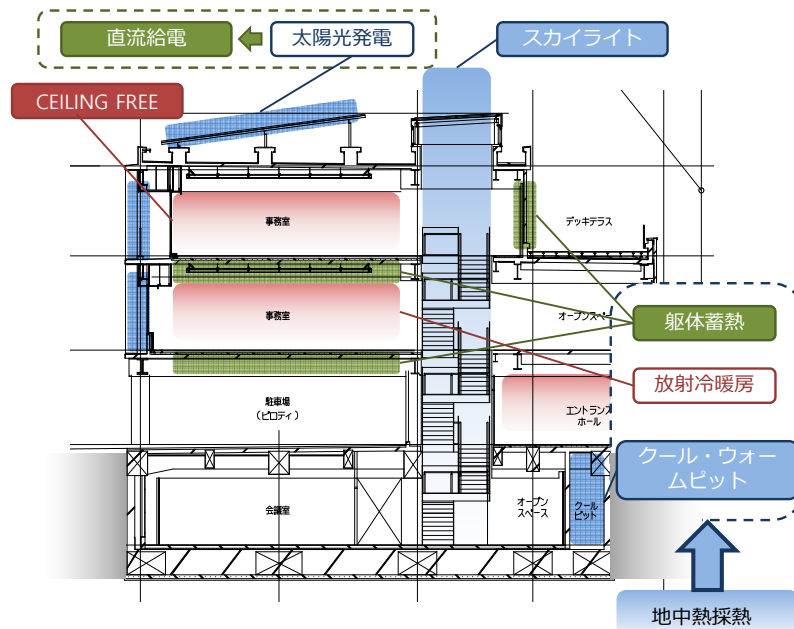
直流給電

太陽光発電

スカイライト

CEILING FREE

事務室

デッキテラス

事務室

オープンスペース

躯体蓄熱

放射冷暖房

駐車場
（ピロティ）

エントランスホール

クール・ウォームピット

会議室

オープンスペース

クールピット

地中熱採熱